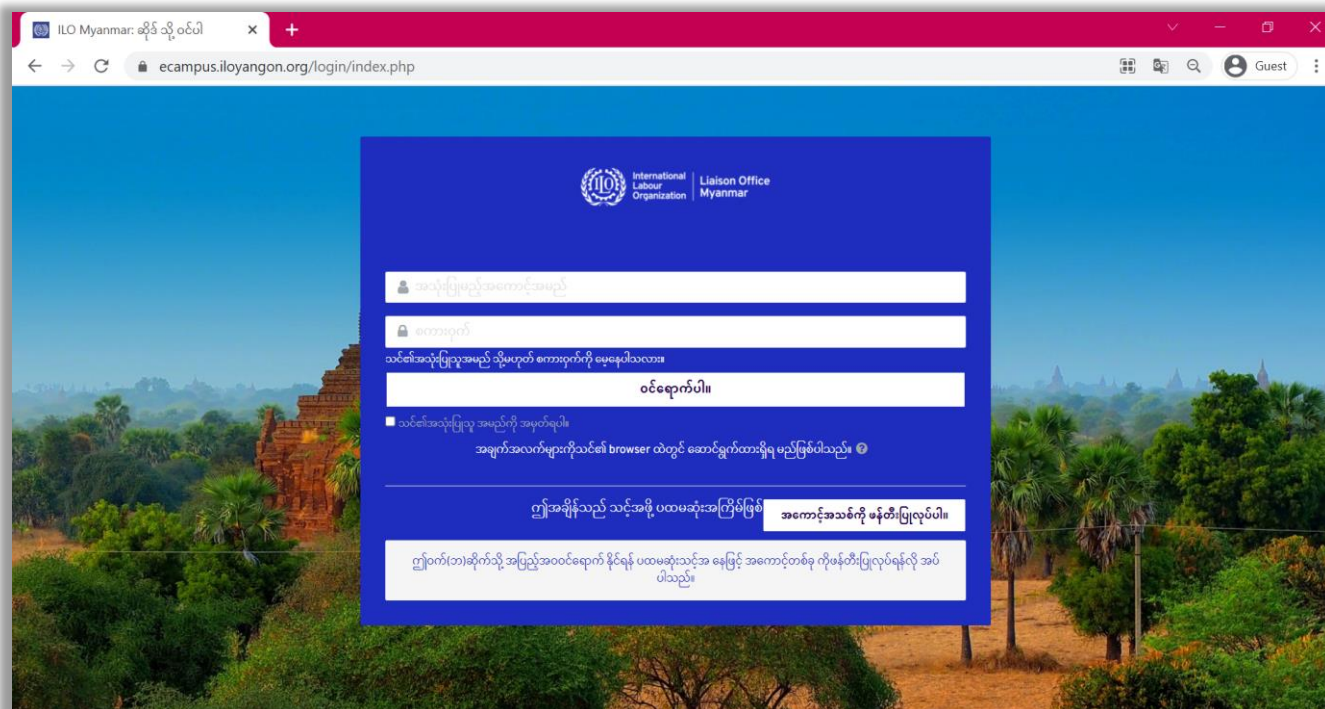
ILO Myanmar: ဆိုဒ် သို့ ဝင်ပါ
ecampus.iloyangon.org/login/index.php
Guest

International Labour Organization | Liaison Office Myanmar

အသုံးပြုမည့်အကောင့်အမည်
စကားဝှက်
သင်၏အသုံးပြုသူအမည် သို့မဟုတ် စကားဝှက်ကို မေ့နေပါသလား။
ဝင်ရောက်ပါ။
သင်၏အသုံးပြုသူ အမည်ကို အမှတ်ရပါ။
အချက်အလက်များကိုသင်၏ browser ထဲတွင် ဆောင်ရွက်ထားရှိရ မည်ဖြစ်ပါသည်။

ဤအချိန်သည် သင့်အဖို့ ပထမဆုံးအကြိမ်ဖြစ် အကောင့်အသစ်ကို ဖန်တီးပြုလုပ်ပါ။
ဤဝက်(ဘ)ဆိုက်သို့ အပြည့်အဝဝင်ရောက် နိုင်ရန် ပထမဆုံးသင့်အ နေဖြင့် အကောင့်တစ်ခု ကိုဖန်တီးပြုလုပ်ရန်လို အပ်ပါသည်။